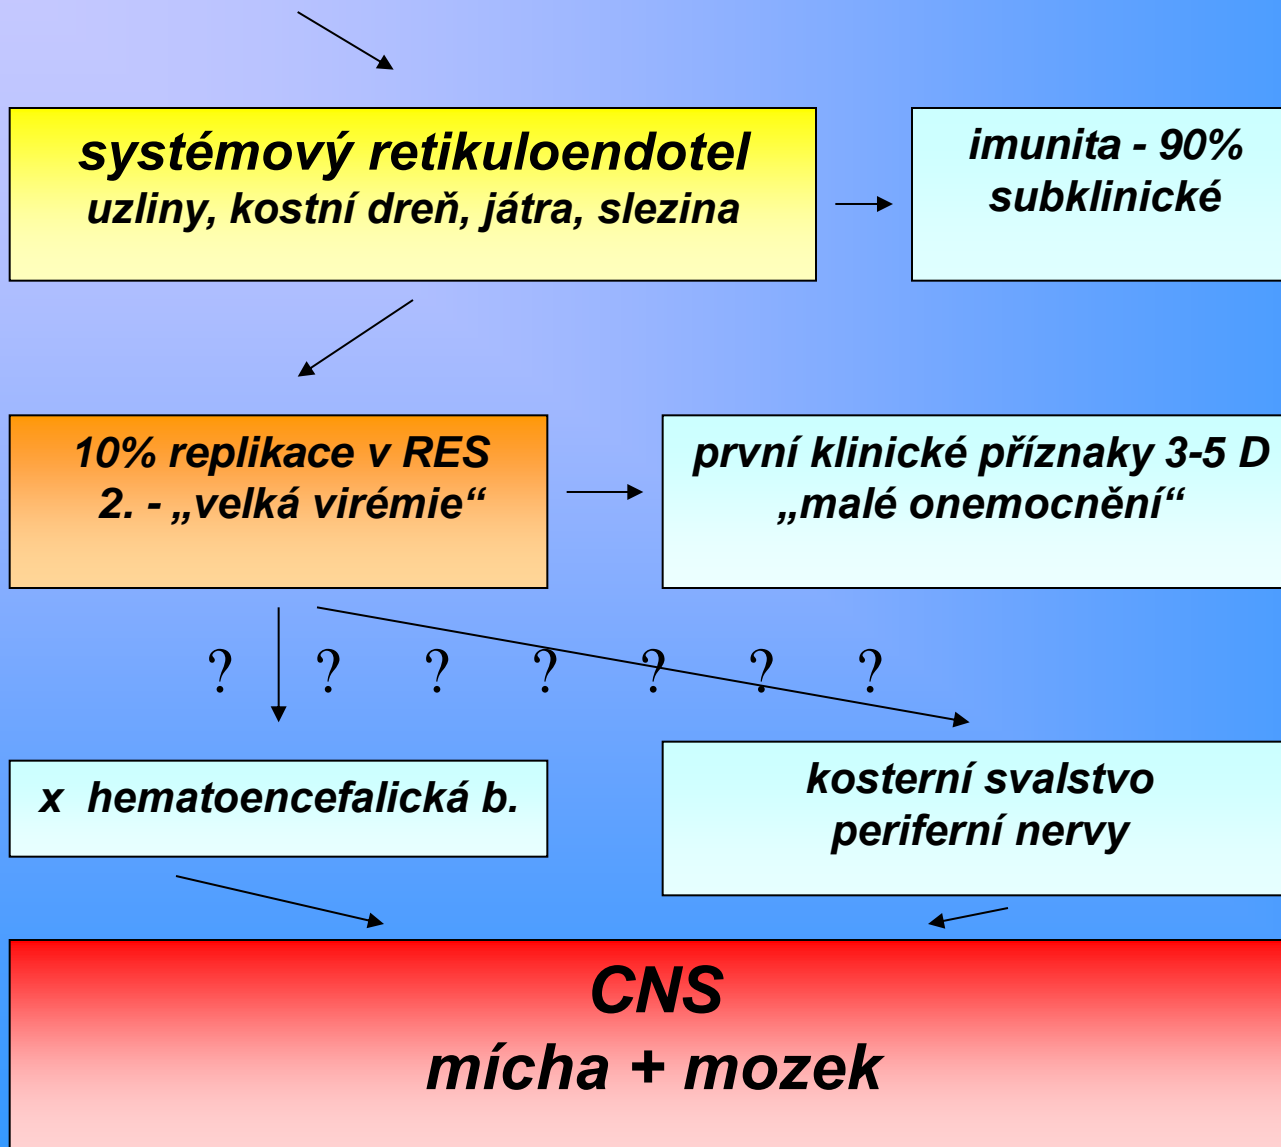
systémový retikuloendotel
uzliny, kostní dreň, játra, slezina

imunita - 90%
subklinické

10% replikace v RES
2. - „velká virémie“

první klinické příznaky 3-5 D
„malé onemocnění“

? ? ? ? ? ? ?

x hematoencefalická b.

kosterní svalstvo
periferní nervy

CNS
mícha + mozek